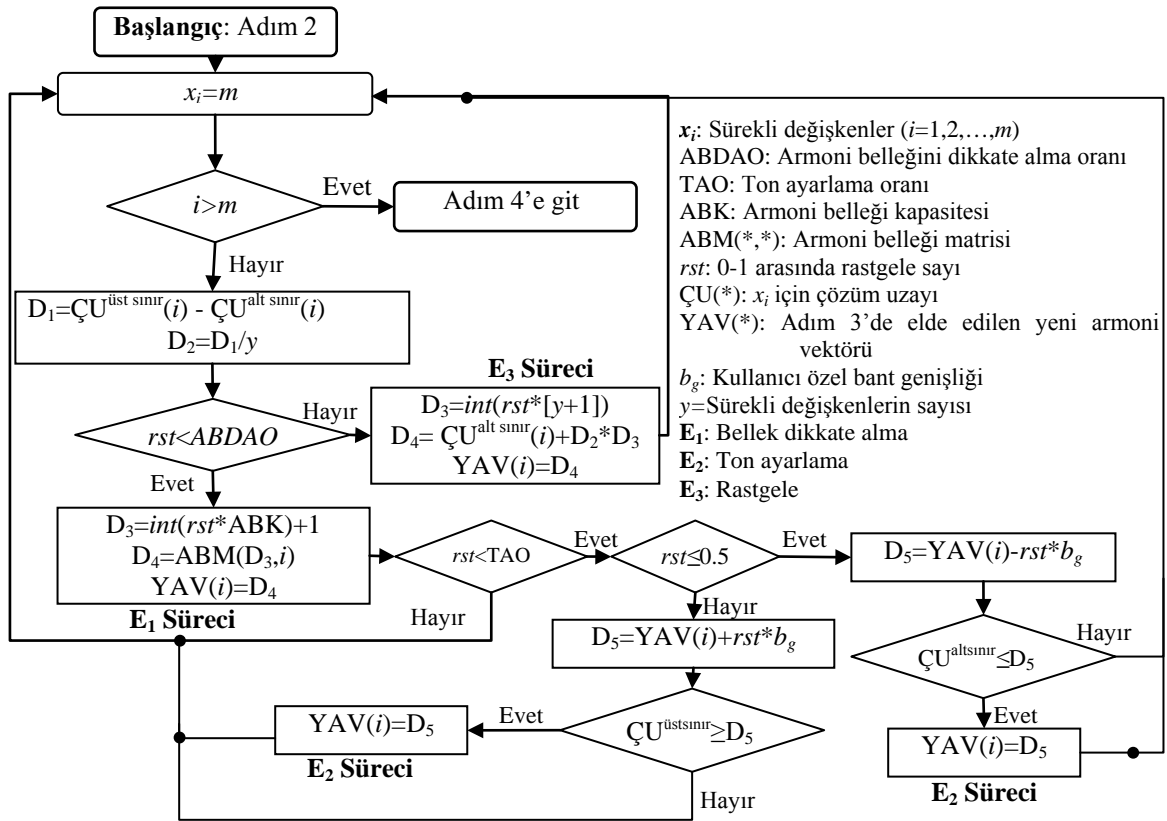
**Başlangıç**: Adım 2

$x_i=m$

$i>m$

Evet

Adım 4'e git

Hayır

$D_1=ÇU^{üst\ sınır}(i)$ - $ÇU^{alt\ sınır}(i)$
$D_2=D_1/y$

$rst<ABDAO$

Hayır

**E$_3$ Süreci**

$D_3=int(rst*[y+1])$
$D_4=ÇU^{alt\ sınır}(i)+D_2*D_3$
$YAV(i)=D_4$

Evet

$D_3=int(rst*ABK)+1$
$D_4=ABM(D_3,i)$
$YAV(i)=D_4$

**E$_1$ Süreci**

$rst<TAO$

Evet

Hayır

$rst\leq0.5$

Evet

$D_5=YAV(i)-rst*b_g$

Hayır

$D_5=YAV(i)+rst*b_g$

Hayır

$ÇU^{altsınır}\leq D_5$

Evet

$YAV(i)=D_5$

**E$_2$ Süreci**

$ÇU^{üstsınır}\geq D_5$

Evet

$YAV(i)=D_5$

**E$_2$ Süreci**

Hayır

$x_i$: Sürekli değişkenler ($i$=1,2,…,$m$)
ABDAO: Armoni belleğini dikkate alma oranı
TAO: Ton ayarlama oranı
ABK: Armoni belleği kapasitesi
ABM(*,*): Armoni belleği matrisi
$rst$: 0-1 arasında rastgele sayı
ÇU(*): $x_i$ için çözüm uzayı
YAV(*): Adım 3'de elde edilen yeni armoni vektörü
$b_g$: Kullanıcı özel bant genişliği
$y$=Sürekli değişkenlerin sayısı
**E$_1$**: Bellek dikkate alma
**E$_2$**: Ton ayarlama
**E$_3$**: Rastgele